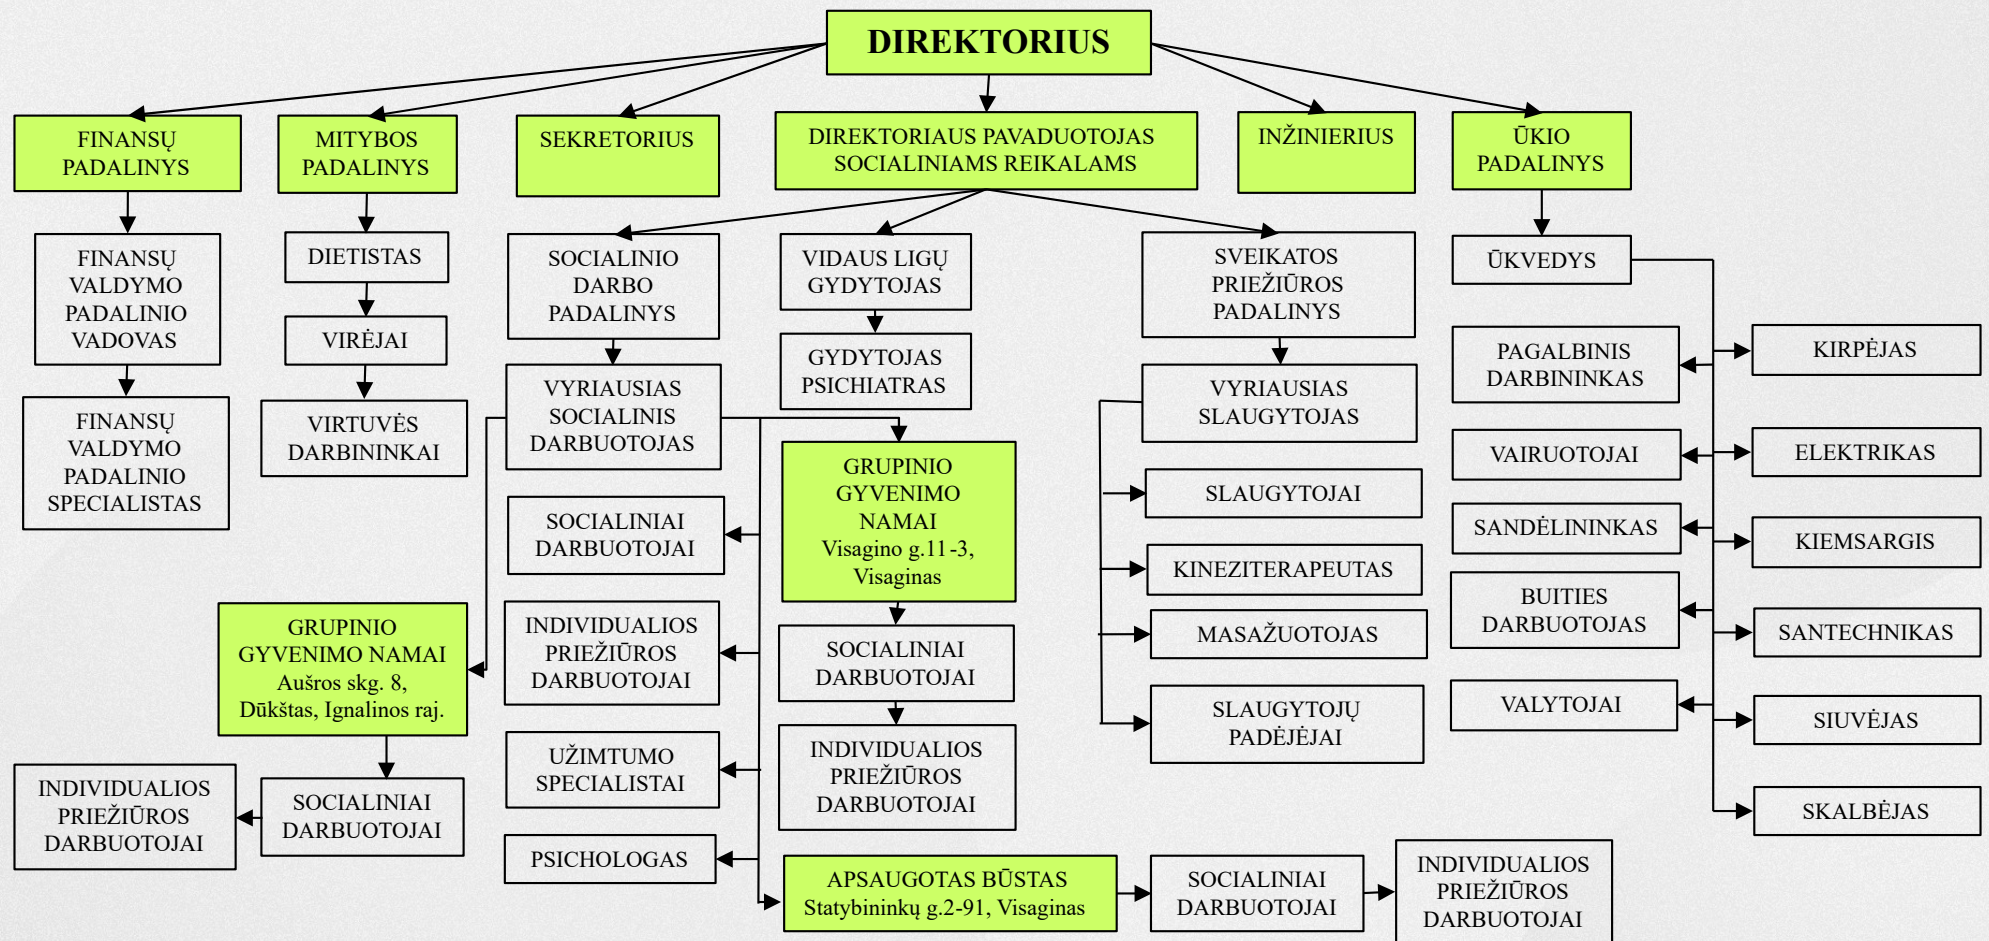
DIREKTORIUS

FINANSŲ PADALINYS

MITYBOS PADALINYS

SEKRETORIUS

DIREKTORIAUS PAVADUOTOJAS SOCIALINIAMS REIKALAMS

INŽINIERIUS

ŪKIO PADALINYS

FINANSŲ VALDYMO PADALINIO VADOVAS

FINANSŲ VALDYMO PADALINIO SPECIALISTAS

DIETISTAS

VIRĖJAI

VIRTUVĖS DARBININKAI

SOCIALINIO DARBO PADALINYS

VYRIAUSIAS SOCIALINIS DARBUOTOJAS

SOCIALINIAI DARBUOTOJAI

INDIVIDUALIOS PRIEŽIŪROS DARBUOTOJAI

UŽIMTUMO SPECIALISTAI

PSICHOLOGAS

VIDAUS LIGŲ GYDYTOJAS

GYDYTOJAS PSICHIATRAS

GRUPINIO GYVENIMO NAMAI Visagino g.11-3, Visaginas

SOCIALINIAI DARBUOTOJAI

INDIVIDUALIOS PRIEŽIŪROS DARBUOTOJAI

GRUPINIO GYVENIMO NAMAI Aušros skg. 8, Dūkštas, Ignalinos raj.

INDIVIDUALIOS PRIEŽIŪROS DARBUOTOJAI

SOCIALINIAI DARBUOTOJAI

APSAUGOTAS BŪSTAS Statybininkų g.2-91, Visaginas

SOCIALINIAI DARBUOTOJAI

INDIVIDUALIOS PRIEŽIŪROS DARBUOTOJAI

SVEIKATOS PRIEŽIŪROS PADALINYS

VYRIAUSIAS SLAUGYTOJAS

SLAUGYTOJAI

KINEZITERAPEUTAS

MASAŽUOTOJAS

SLAUGYTOJŲ PADĖJĖJAI

ŪKVEDYS

PAGALBINIS DARBININKAS

VAIRUOTOJAI

SANDĖLININKAS

BUITIES DARBUOTOJAS

VALYTOJAI

KIRPĖJAS

ELEKTRIKAS

KIEMSARGIS

SANTECHNIKAS

SIUVĖJAS

SKALBĖJAS